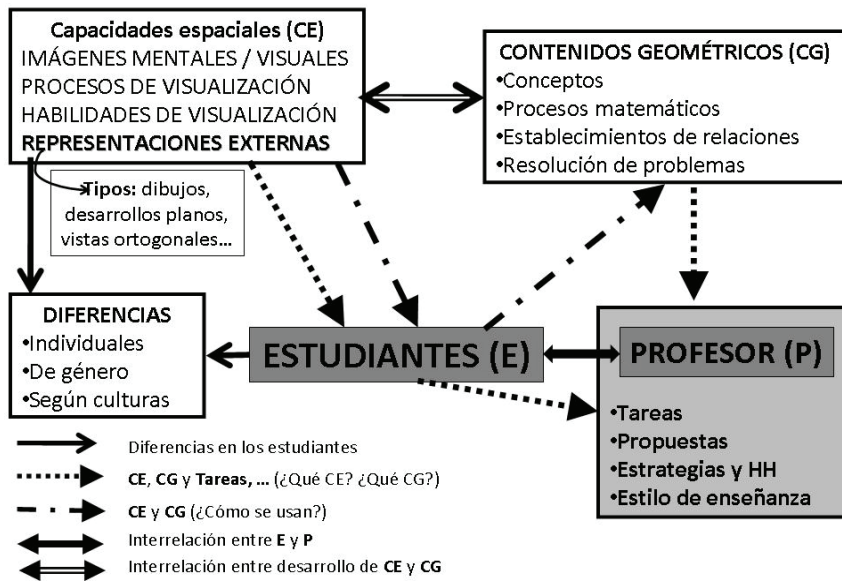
Capacidades espaciales (CE)
IMÁGENES MENTALES / VISUALES
PROCESOS DE VISUALIZACIÓN
HABILIDADES DE VISUALIZACIÓN
REPRESENTACIONES EXTERNAS

Tipos: dibujos, desarrollos planos, vistas ortogonales...

CONTENIDOS GEOMÉTRICOS (CG)
•Conceptos
•Procesos matemáticos
•Establecimientos de relaciones
•Resolución de problemas

DIFERENCIAS
•Individuales
•De género
•Según culturas

ESTUDIANTES (E)

PROFESOR (P)
•Tareas
•Propuestas
•Estrategias y HH
•Estilo de enseñanza

Diferencias en los estudiantes
CE, CG y Tareas, ... (¿Qué CE? ¿Qué CG?)
CE y CG (¿Cómo se usan?)
Interrelación entre E y P
Interrelación entre desarrollo de CE y CG